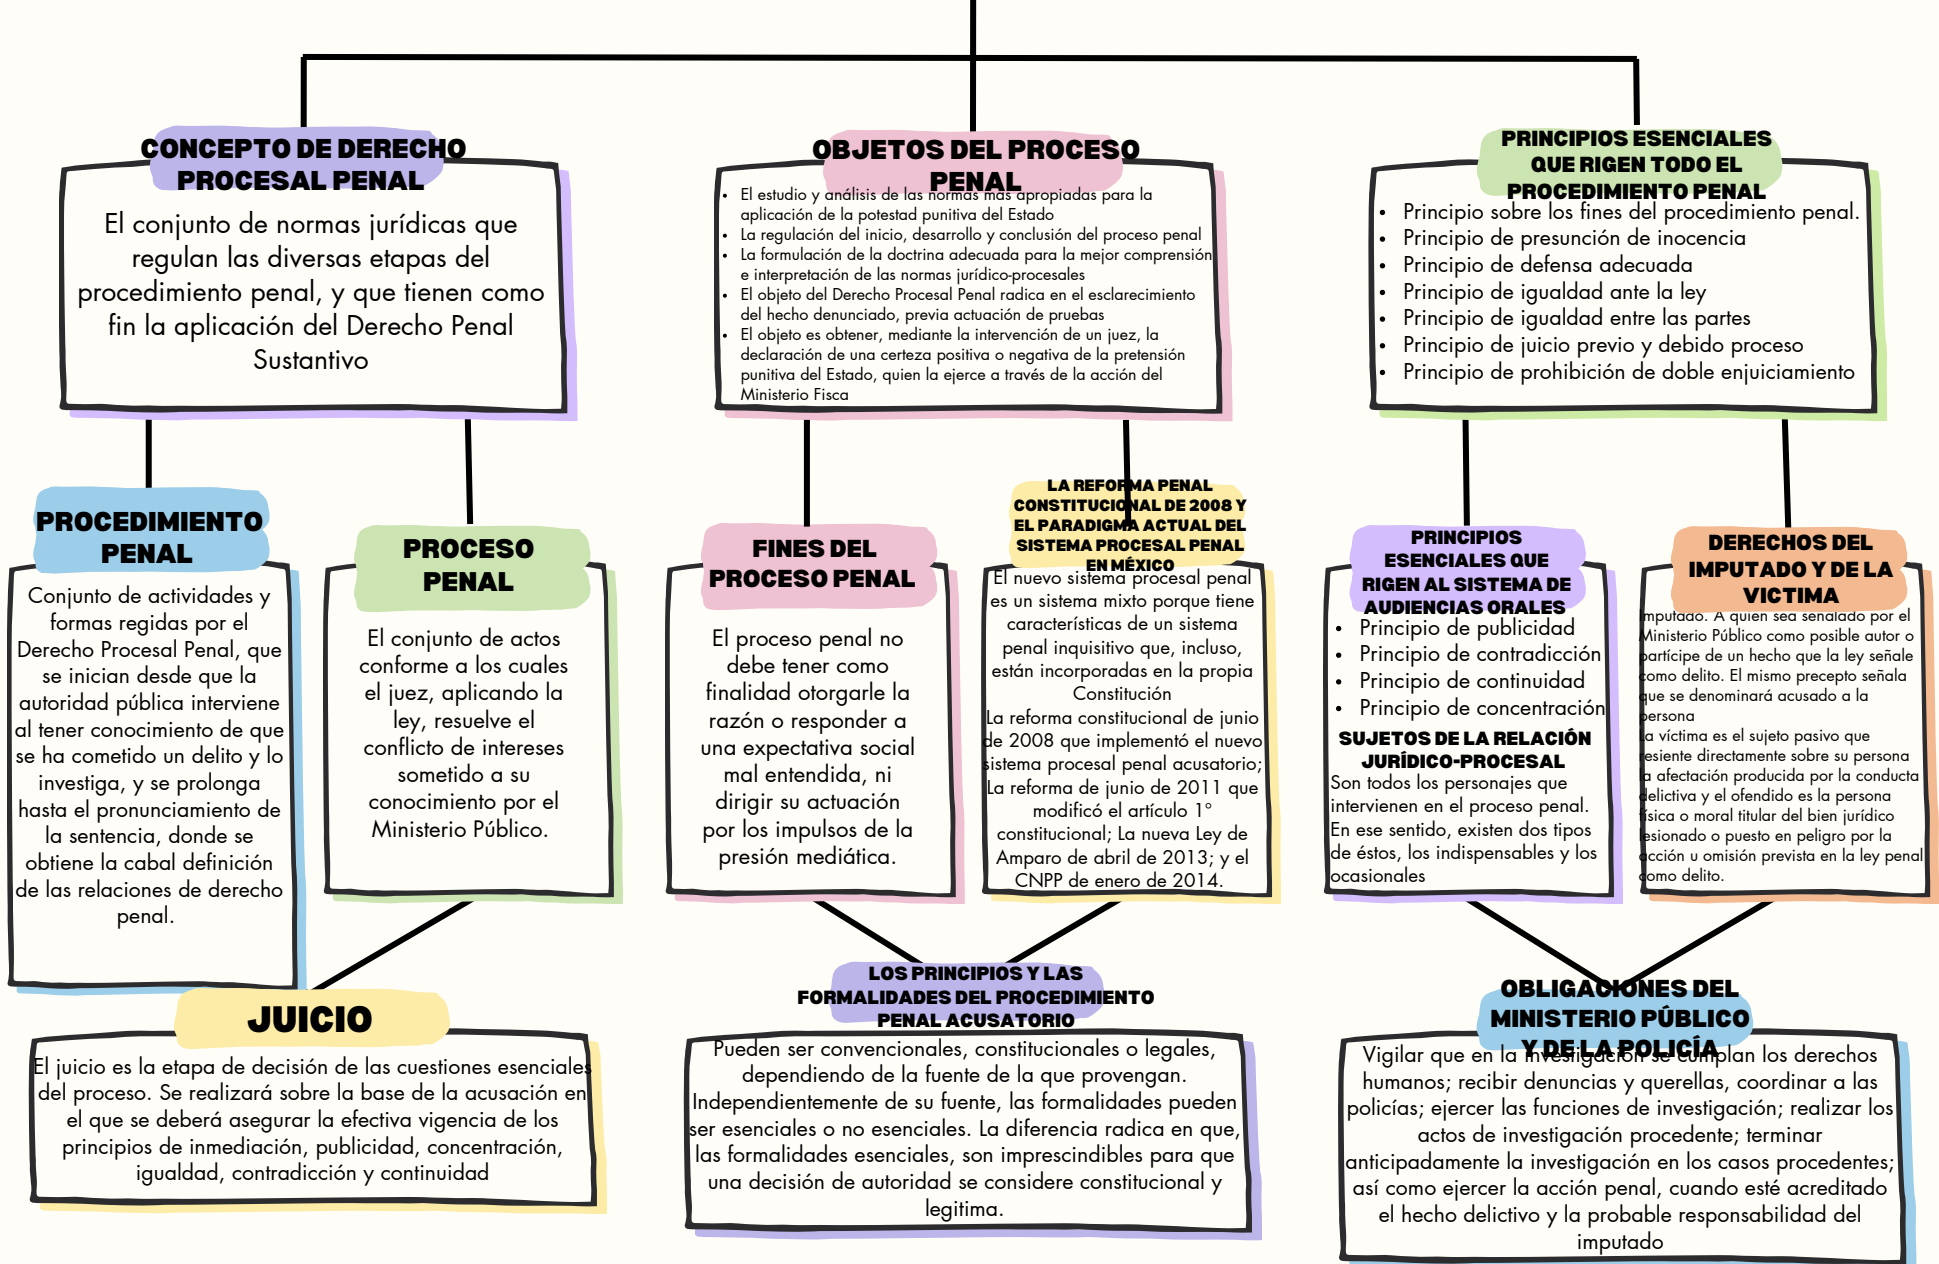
CONCEPTO DE DERECHO PROCESAL PENAL

El conjunto de normas jurídicas que regulan las diversas etapas del procedimiento penal, y que tienen como fin la aplicación del Derecho Penal Sustantivo

OBJETOS DEL PROCESO PENAL

- El estudio y análisis de las normas más apropiadas para la aplicación de la potestad punitiva del Estado
- La regulación del inicio, desarrollo y conclusión del proceso penal
- La formulación de la doctrina adecuada para la mejor comprensión e interpretación de las normas jurídico-procesales
- El objeto del Derecho Procesal Penal radica en el esclarecimiento del hecho denunciado, previa actuación de pruebas
- El objeto es obtener, mediante la intervención de un juez, la declaración de una certeza positiva o negativa de la pretensión punitiva del Estado, quien la ejerce a través de la acción del Ministerio Fisca

PRINCIPIOS ESENCIALES QUE RIGEN TODO EL PROCEDIMIENTO PENAL

- Principio sobre los fines del procedimiento penal.
- Principio de presunción de inocencia
- Principio de defensa adecuada
- Principio de igualdad ante la ley
- Principio de igualdad entre las partes
- Principio de juicio previo y debido proceso
- Principio de prohibición de doble enjuiciamiento

PROCEDIMIENTO PENAL

Conjunto de actividades y formas regidas por el Derecho Procesal Penal, que se inician desde que la autoridad pública interviene al tener conocimiento de que se ha cometido un delito y lo investiga, y se prolonga hasta el pronunciamiento de la sentencia, donde se obtiene la cabal definición de las relaciones de derecho penal.

PROCESO PENAL

El conjunto de actos conforme a los cuales el juez, aplicando la ley, resuelve el conflicto de intereses sometido a su conocimiento por el Ministerio Público.

FINES DEL PROCESO PENAL

El proceso penal no debe tener como finalidad otorgarle la razón o responder a una expectativa social mal entendida, ni dirigir su actuación por los impulsos de la presión mediática.

LA REFORMA PENAL CONSTITUCIONAL DE 2008 Y EL PARADIGMA ACTUAL DEL SISTEMA PROCESAL PENAL EN MÉXICO

El nuevo sistema procesal penal es un sistema mixto porque tiene características de un sistema penal inquisitivo que, incluso, están incorporadas en la propia Constitución
La reforma constitucional de junio de 2008 que implementó el nuevo sistema procesal penal acusatorio; La reforma de junio de 2011 que modificó el artículo 1° constitucional; La nueva Ley de Amparo de abril de 2013; y el CNPP de enero de 2014.

PRINCIPIOS ESENCIALES QUE RIGEN AL SISTEMA DE AUDIENCIAS ORALES

- Principio de publicidad
- Principio de contradicción
- Principio de continuidad
- Principio de concentración

SUJETOS DE LA RELACIÓN JURÍDICO-PROCESAL
Son todos los personajes que intervienen en el proceso penal. En ese sentido, existen dos tipos de éstos, los indispensables y los ocasionales

DERECHOS DEL IMPUTADO Y DE LA VICTIMA

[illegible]mputado. A quien sea señalado por el Ministerio Público como posible autor o partícipe de un hecho que la ley señale como delito. El mismo precepto señala que se denominará acusado a la persona
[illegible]a víctima es el sujeto pasivo que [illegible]esiente directamente sobre su persona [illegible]a afectación producida por la conducta delictiva y el ofendido es la persona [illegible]ísica o moral titular del bien jurídico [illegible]esionado o puesto en peligro por la acción u omisión prevista en la ley penal como delito.

JUICIO

El juicio es la etapa de decisión de las cuestiones esenciales del proceso. Se realizará sobre la base de la acusación en el que se deberá asegurar la efectiva vigencia de los principios de inmediación, publicidad, concentración, igualdad, contradicción y continuidad

LOS PRINCIPIOS Y LAS FORMALIDADES DEL PROCEDIMIENTO PENAL ACUSATORIO

Pueden ser convencionales, constitucionales o legales, dependiendo de la fuente de la que provengan. Independientemente de su fuente, las formalidades pueden ser esenciales o no esenciales. La diferencia radica en que, las formalidades esenciales, son imprescindibles para que una decisión de autoridad se considere constitucional y legitima.

OBLIGACIONES DEL MINISTERIO PÚBLICO Y DE LA POLICÍA

Vigilar que en la investigación se cumplan los derechos humanos; recibir denuncias y querellas, coordinar a las policías; ejercer las funciones de investigación; realizar los actos de investigación procedente; terminar anticipadamente la investigación en los casos procedentes; así como ejercer la acción penal, cuando esté acreditado el hecho delictivo y la probable responsabilidad del imputado